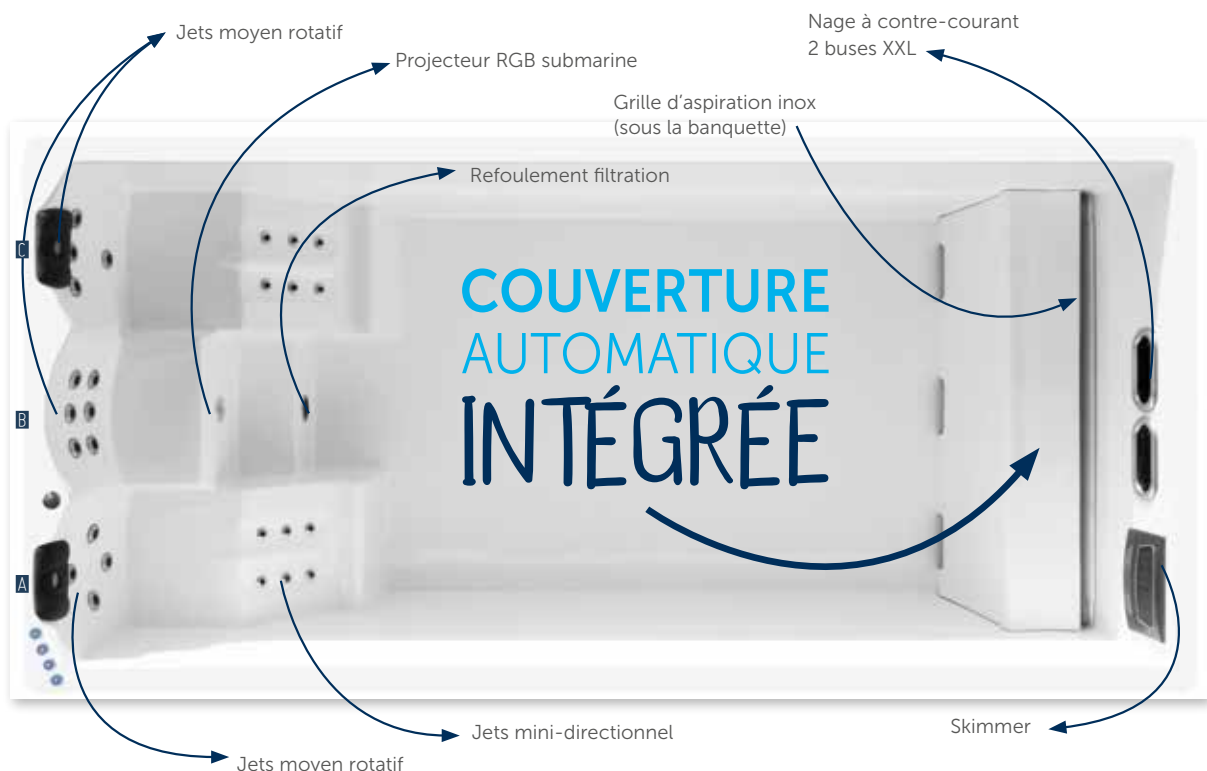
Jets moyen rotatif

Projecteur RGB submarine

Nage à contre-courant
2 buses XXL

Grille d'aspiration inox
(sous la banquette)

Refoulement filtration

C

B

A

COUVERTURE
AUTOMATIQUE
INTÉGRÉE

Skimmer

Jets mini-directionnel

Jets moyen rotatif